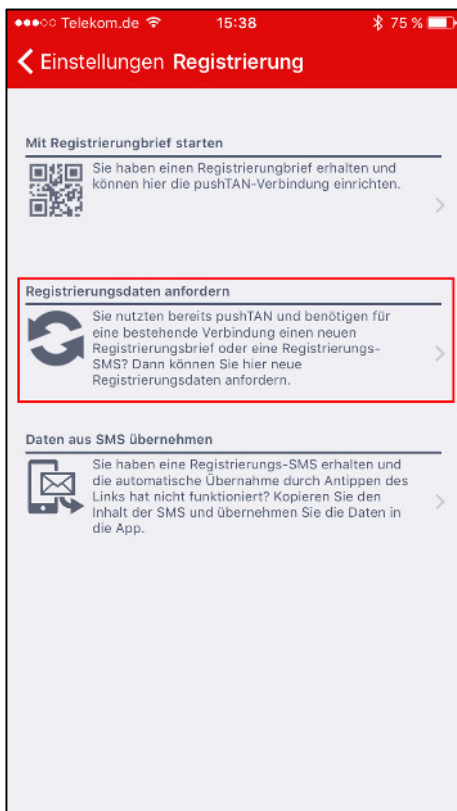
●●●○○ Telekom.de 15:38 75 %

< Einstellungen Registrierung

Mit Registrierungbrief starten

Sie haben einen Registrierungbrief erhalten und können hier die pushTAN-Verbindung einrichten.

Registrierungsdaten anfordern

Sie nutzten bereits pushTAN und benötigen für eine bestehende Verbindung einen neuen Registrierungsbrief oder eine Registrierungs-SMS? Dann können Sie hier neue Registrierungsdaten anfordern.

Daten aus SMS übernehmen

Sie haben eine Registrierungs-SMS erhalten und die automatische Übernahme durch Antippen des Links hat nicht funktioniert? Kopieren Sie den Inhalt der SMS und übernehmen Sie die Daten in die App.